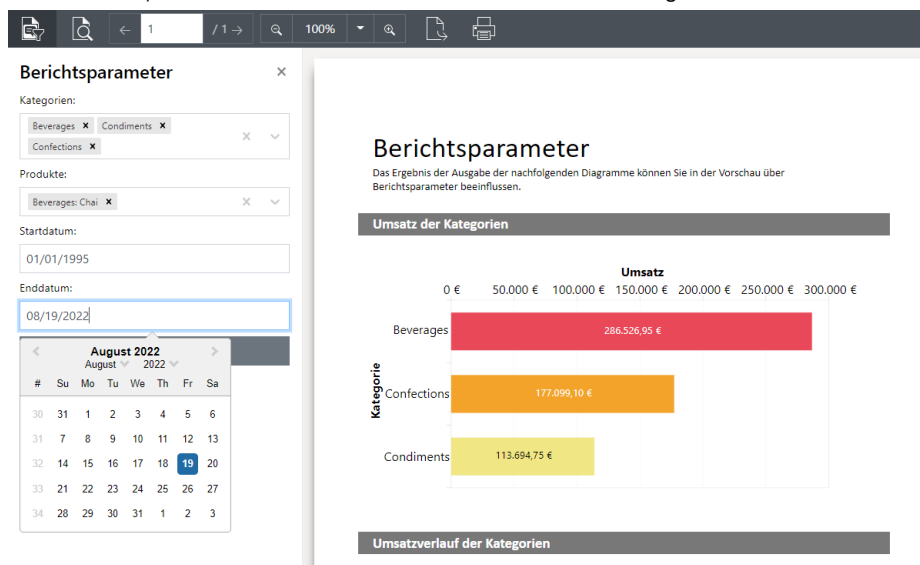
1 / 1 100%

Berichtsparameter ×

Kategorien:

Beverages × Condiments × Confections ×

Produkte:

Beverages: Chai ×

Startdatum:

01/01/1995

Enddatum:

08/19/2022

August 2022
August 2022

| # | Su | Mo | Tu | We | Th | Fr | Sa |
|---|---|---|---|---|---|---|---|
| 30 | 31 | 1 | 2 | 3 | 4 | 5 | 6 |
| 31 | 7 | 8 | 9 | 10 | 11 | 12 | 13 |
| 32 | 14 | 15 | 16 | 17 | 18 | 19 | 20 |
| 33 | 21 | 22 | 23 | 24 | 25 | 26 | 27 |
| 34 | 28 | 29 | 30 | 31 | 1 | 2 | 3 |

Berichtsparameter

Das Ergebnis der Ausgabe der nachfolgenden Diagramme können Sie in der Vorschau über Berichtsparameter beeinflussen.

Umsatz der Kategorien

Umsatz

0 € 50.000 € 100.000 € 150.000 € 200.000 € 250.000 € 300.000 €

Kategorie

Beverages 286.526,95 €

Confections 177.099,10 €

Condiments 113.694,75 €

Umsatzverlauf der Kategorien